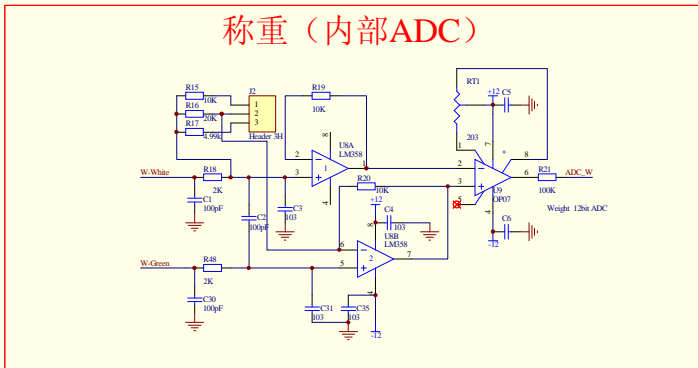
称重（内部ADC）

R15
10K
R16
20K
R17
4.99K
J2
1
2
3
Header 3H
R19
10K
U8A
LM358
2
3
1
8
4
RT1
+12
C5
203
7
1
8
2
3
6
U9
OP07
4
C6
-12
R21
100K
ADC_W
Weight 12bit ADC
W-White
R18
2K
C1
100pF
C2
100pF
C3
103
R20
10K
+12
C4
103
U8B
LM358
6
5
7
W-Green
R48
2K
C30
100pF
C31
103
C35
103
-12